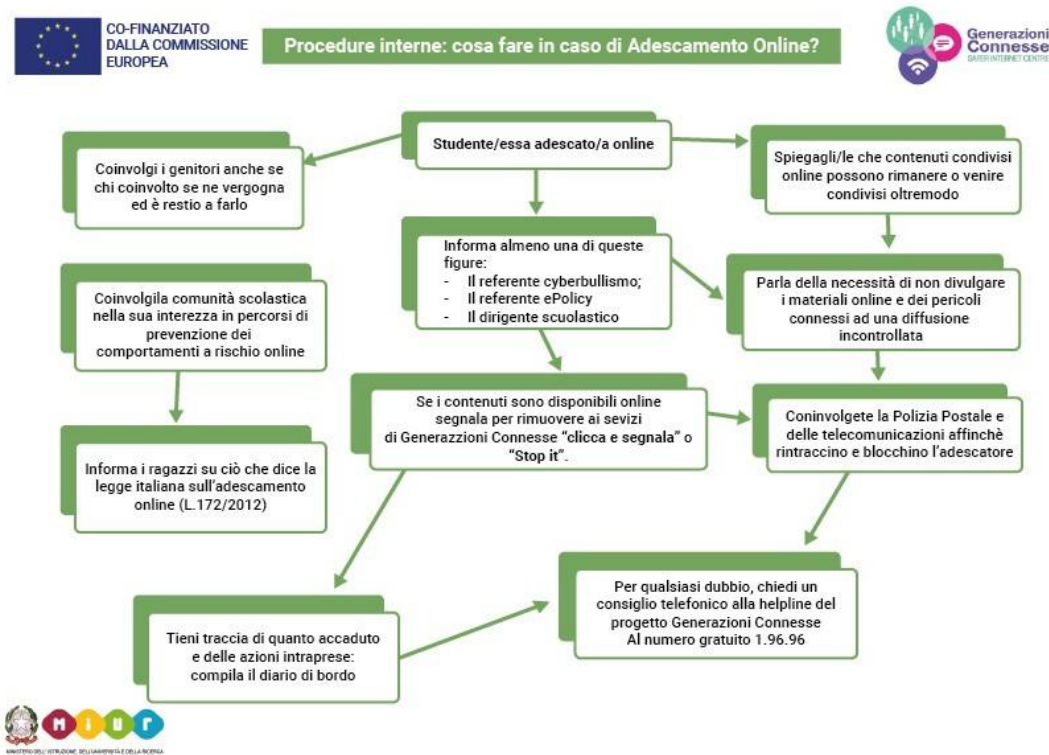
CO-FINANZIATO DALLA COMMISSIONE EUROPEA

Procedure interne: cosa fare in caso di Adescamento Online?

Generazioni Connesse
SAFER INTERNET CENTRE

Studente/essa adescato/a online

Coinvolgi i genitori anche se chi coinvolto se ne vergogna ed è restio a farlo

Spiegagli/le che contenuti condivisi online possono rimanere o venire condivisi oltremodo

Informa almeno una di queste figure:
- Il referente cyberbullismo;
- Il referente ePolicy
- Il dirigente scuolastico

Parla della necessità di non divulgare i materiali online e dei pericoli connessi ad una diffusione incontrollata

Coinvolgila comunità scolastica nella sua interezza in percorsi di prevenzione dei comportamenti a rischio online

Se i contenuti sono disponibili online segnala per rimuovere ai sevizi di Generazzioni Connesse "clicca e segnala" o "Stop it".

Coninvolgete la Polizia Postale e delle telecomunicazioni affinchè rintraccino e blocchino l'adescatore

Informa i ragazzi su ciò che dice la legge italiana sull'adescamento online (L.172/2012)

Per qualsiasi dubbio, chiedi un consiglio telefonico alla helpline del progetto Generazioni Connesse Al numero gratuito 1.96.96

Tieni traccia di quanto accaduto e delle azioni intraprese: compila il diario di bordo

MIUR
MINISTERO DELL'ISTRUZIONE, DELL'UNIVERSITÀ E DELLA RICERCA